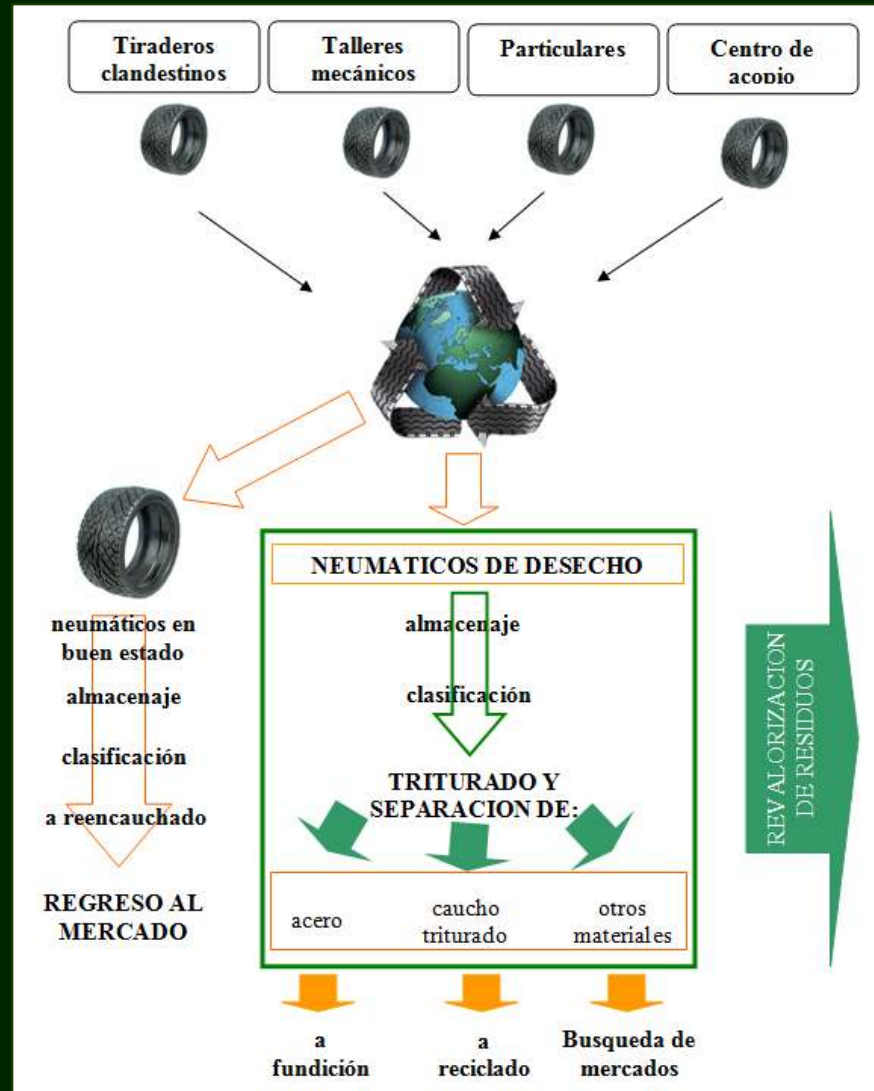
Tiraderos clandestinos

Talleres mecánicos

Particulares

Centro de acopio

neumáticos en buen estado

almacenaje

clasificación

a reencauchado

REGRESO AL MERCADO

NEUMATICOS DE DESECHO

almacenaje

clasificación

TRITURADO Y SEPARACION DE:

acero

caucho triturado

otros materiales

REVALORIZACION DE RESIDUOS

a fundición

a reciclado

Busqueda de mercados